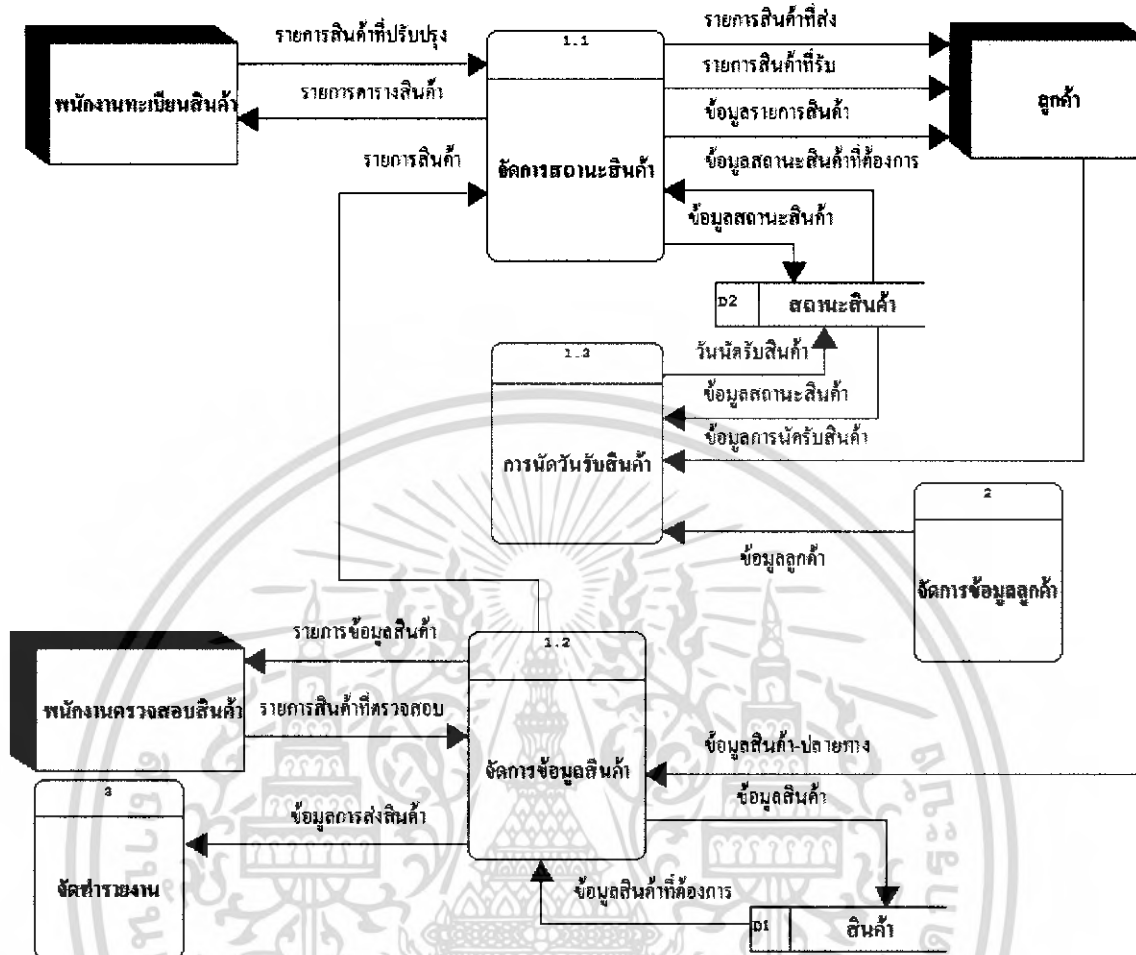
รายการสินค้าที่ปรับปรุง

1.1

รายการสินค้าที่ส่ง

รายการสินค้าที่รับ

พนักงานทะเบียนสินค้า

รายการตารางสินค้า

ข้อมูลรายการสินค้า

ลูกค้า

รายการสินค้า

จัดการสถานะสินค้า

ข้อมูลสถานะสินค้าที่ต้องการ

ข้อมูลสถานะสินค้า

D2

สถานะสินค้า

1.3

วันนัดรับสินค้า

ข้อมูลสถานะสินค้า

ข้อมูลการนัดรับสินค้า

การนัดวันรับสินค้า

2

ข้อมูลลูกค้า

จัดการข้อมูลลูกค้า

รายการข้อมูลสินค้า

1.2

พนักงานตรวจสอบสินค้า

รายการสินค้าที่ตรวจสอบ

ข้อมูลสินค้า-ปลายทาง

3

จัดการข้อมูลสินค้า

ข้อมูลสินค้า

ข้อมูลการส่งสินค้า

จัดทำรายงาน

ข้อมูลสินค้าที่ต้องการ

D1

สินค้า